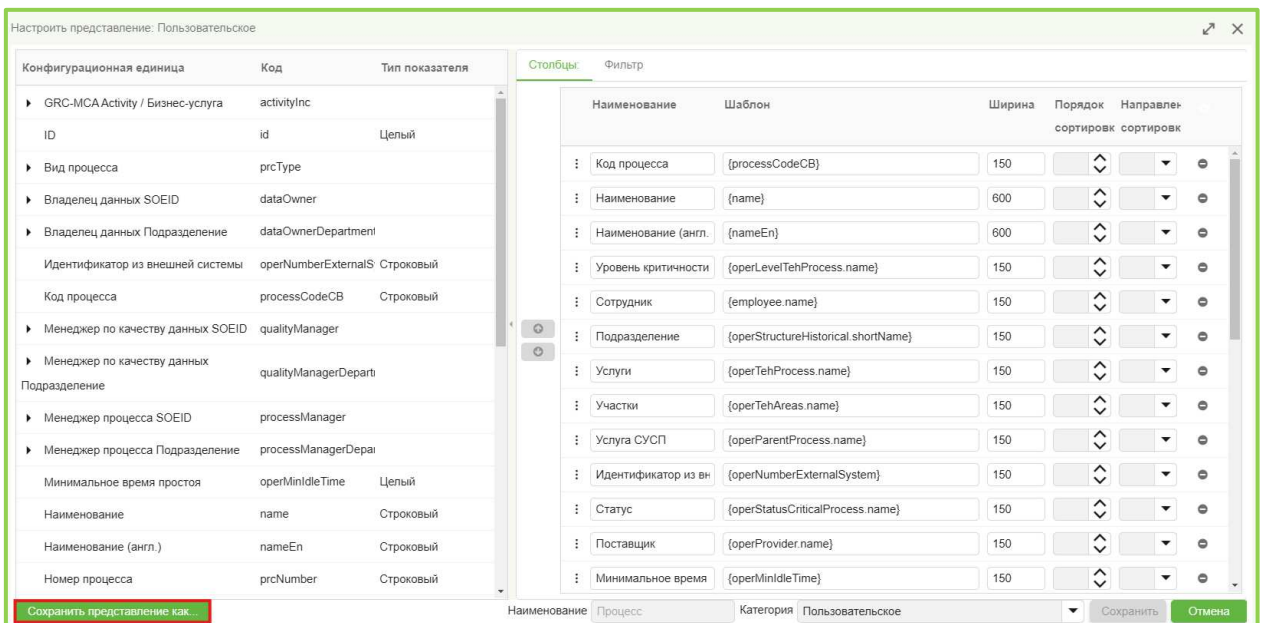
Настроить представление: Пользовательское

| Конфигурационная единица | Код | Тип показателя |
|---|---|---|
| GRC-MCA Activity / Бизнес-услуга | activityInc | |
| ID | id | Целый |
| Вид процесса | prcType | |
| Владелец данных SOEID | dataOwner | |
| Владелец данных Подразделение | dataOwnerDepartment | |
| Идентификатор из внешней системы | operNumberExternalS | Строковый |
| Код процесса | processCodeCB | Строковый |
| Менеджер по качеству данных SOEID | qualityManager | |
| Менеджер по качеству данных Подразделение | qualityManagerDepart | |
| Менеджер процесса SOEID | processManager | |
| Менеджер процесса Подразделение | processManagerDepa | |
| Минимальное время простоя | operMinIdleTime | Целый |
| Наименование | name | Строковый |
| Наименование (англ.) | nameEn | Строковый |
| Номер процесса | prcNumber | Строковый |

Столбцы: Фильтр

| Наименование | Шаблон | Ширина | Порядок сортировк | Направлен сортировк |
|---|---|---|---|---|
| Код процесса | {processCodeCB} | 150 | | |
| Наименование | {name} | 600 | | |
| Наименование (англ. | {nameEn} | 600 | | |
| Уровень критичности | {operLevelTehProcess.name} | 150 | | |
| Сотрудник | {employee.name} | 150 | | |
| Подразделение | {operStructureHistorical.shortName} | 150 | | |
| Услуги | {operTehProcess.name} | 150 | | |
| Участки | {operTehAreas.name} | 150 | | |
| Услуга СУСП | {operParentProcess.name} | 150 | | |
| Идентификатор из вн | {operNumberExternalSystem} | 150 | | |
| Статус | {operStatusCriticalProcess.name} | 150 | | |
| Поставщик | {operProvider.name} | 150 | | |
| Минимальное время | {operMinIdleTime} | 150 | | |

Сохранить представление как...
Наименование Процесс
Категория Пользовательское
Сохранить
Отмена